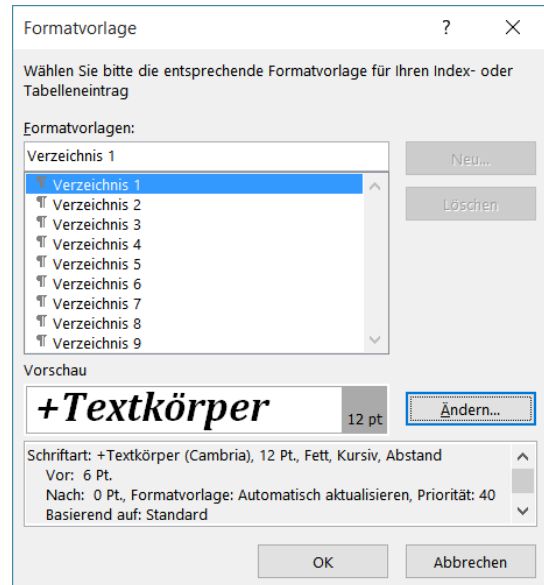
Formatvorlage ? ×

Wählen Sie bitte die entsprechende Formatvorlage für Ihren Index- oder Tabelleneintrag

Formatvorlagen:

Verzeichnis 1

Neu...

Löschen

¶ Verzeichnis 1
¶ Verzeichnis 2
¶ Verzeichnis 3
¶ Verzeichnis 4
¶ Verzeichnis 5
¶ Verzeichnis 6
¶ Verzeichnis 7
¶ Verzeichnis 8
¶ Verzeichnis 9

Vorschau

+Textkörper

12 pt

Ändern...

Schriftart: +Textkörper (Cambria), 12 Pt., Fett, Kursiv, Abstand
Vor: 6 Pt.
Nach: 0 Pt., Formatvorlage: Automatisch aktualisieren, Priorität: 40
Basierend auf: Standard

OK

Abbrechen